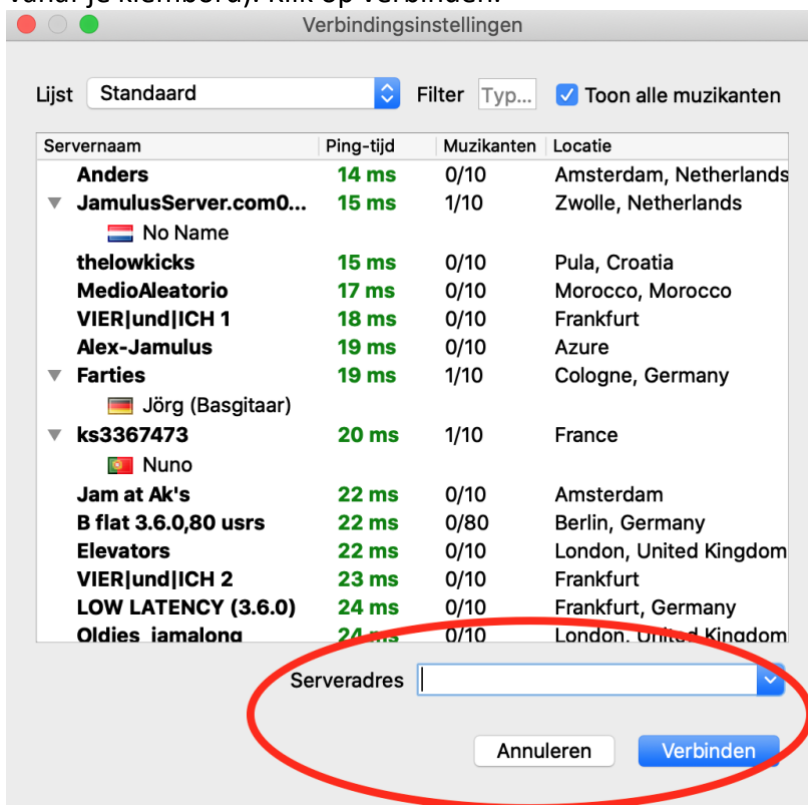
vanaf je klembord). Klik op Verbinden.

Verbindingsinstellingen

Lijst Standaard Filter Typ... Toon alle muzikanten

| Servernaam | Ping-tijd | Muzikanten | Locatie |
|---|---|---|---|
| Anders | 14 ms | 0/10 | Amsterdam, Netherlands |
| JamulusServer.com0... | 15 ms | 1/10 | Zwolle, Netherlands |
| No Name | | | |
| thelowkicks | 15 ms | 0/10 | Pula, Croatia |
| MedioAleatorio | 17 ms | 0/10 | Morocco, Morocco |
| VIER\|und\|ICH 1 | 18 ms | 0/10 | Frankfurt |
| Alex-Jamulus | 19 ms | 0/10 | Azure |
| Farties | 19 ms | 1/10 | Cologne, Germany |
| Jörg (Basgitaar) | | | |
| ks3367473 | 20 ms | 1/10 | France |
| Nuno | | | |
| Jam at Ak's | 22 ms | 0/10 | Amsterdam |
| B flat 3.6.0,80 usrs | 22 ms | 0/80 | Berlin, Germany |
| Elevators | 22 ms | 0/10 | London, United Kingdom |
| VIER\|und\|ICH 2 | 23 ms | 0/10 | Frankfurt |
| LOW LATENCY (3.6.0) | 24 ms | 0/10 | Frankfurt, Germany |
| Oldies jamalong | 24 ms | 0/10 | London, United Kingdom |

Serveradres

Annuleren Verbinden